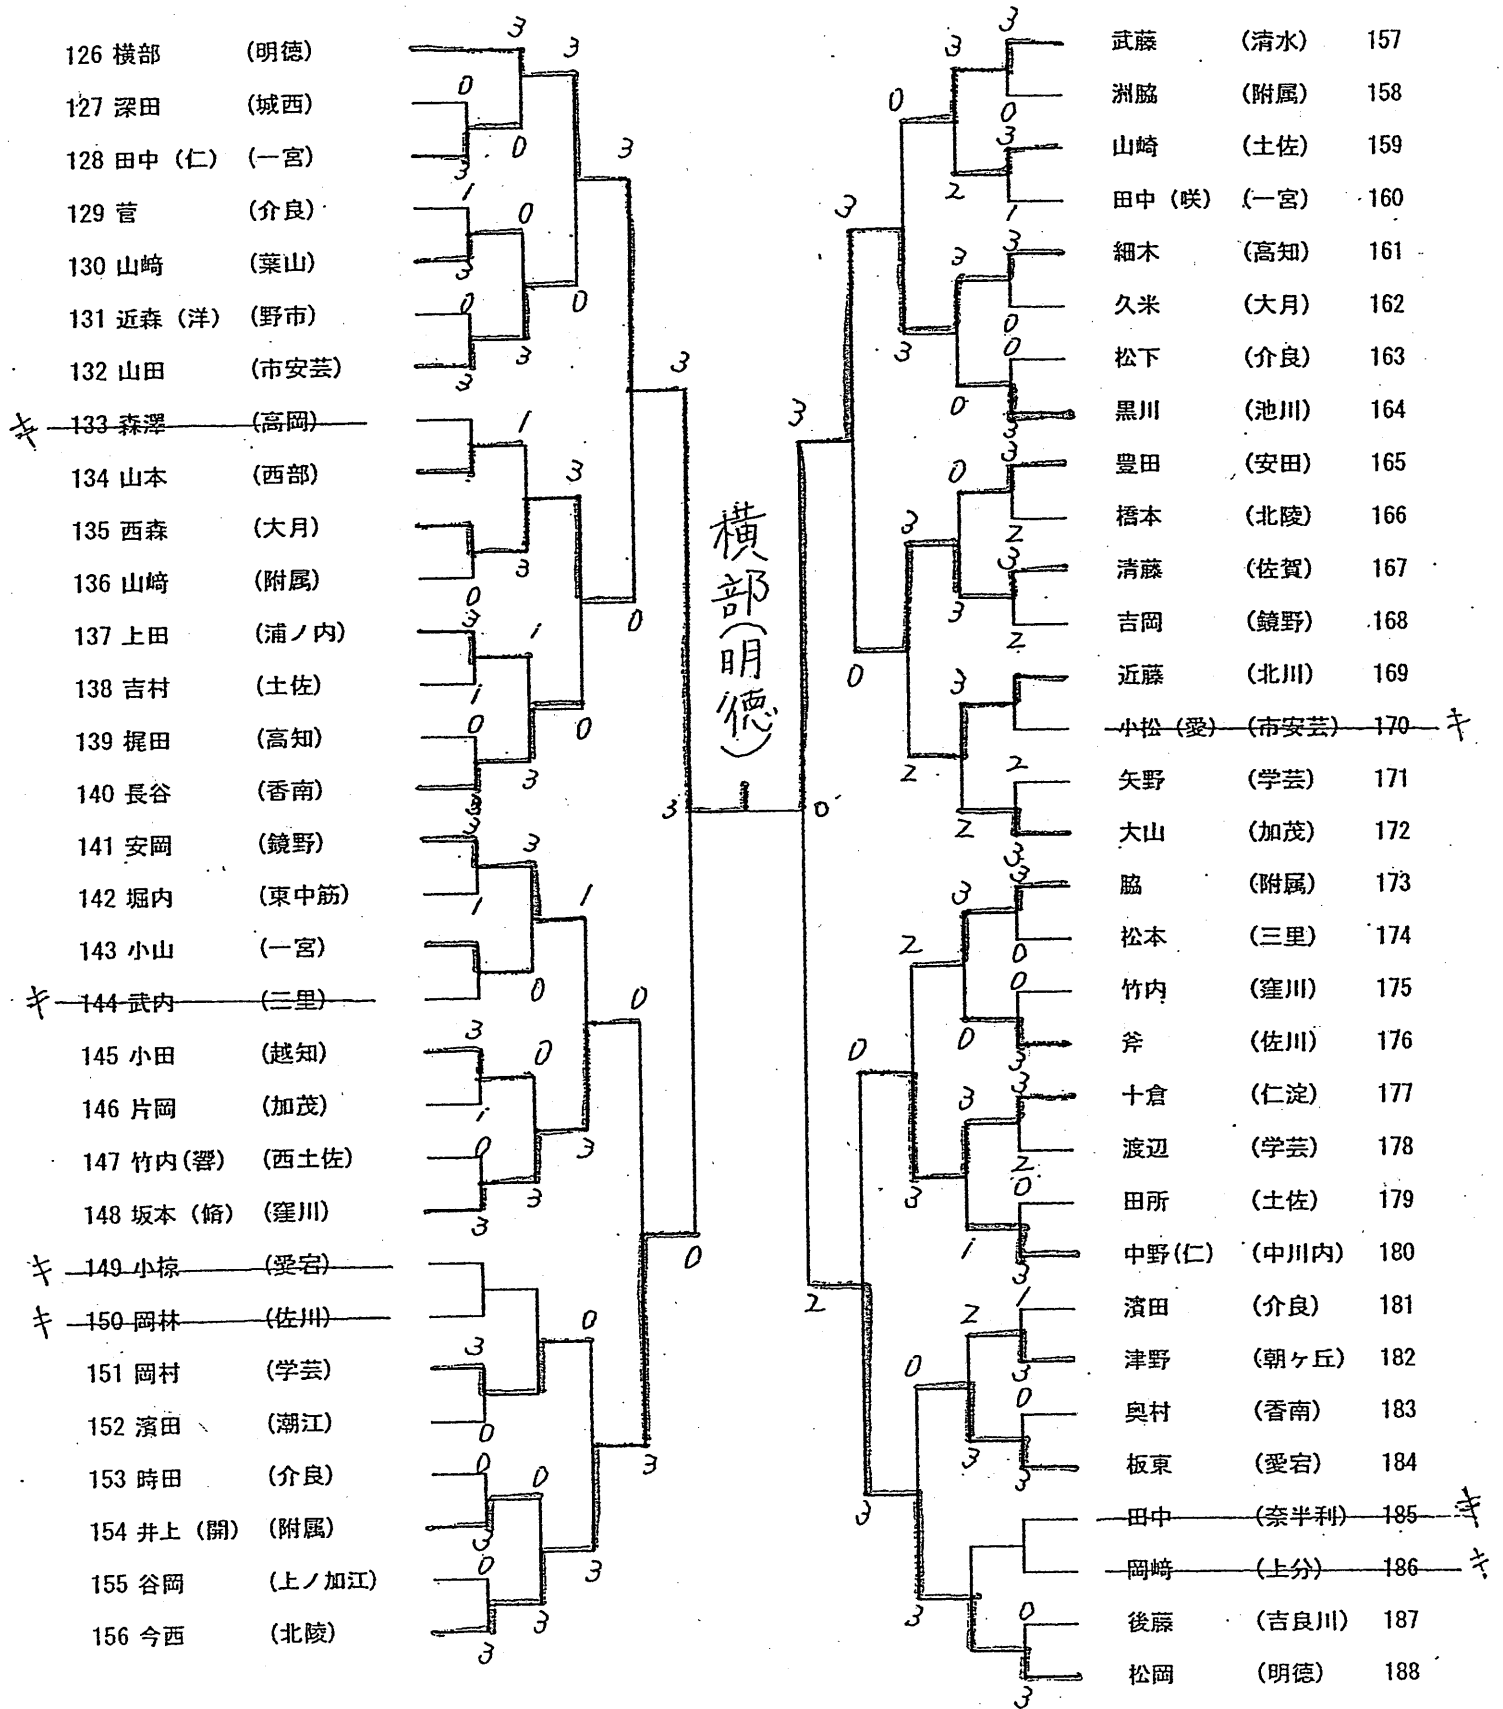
126 横部 (明徳)
127 深田 (城西)
128 田中(仁) (一宮)
129 菅 (介良)
130 山崎 (菜山)
131 近森(洋) (野市)
132 山田 (市安芸)
キ 133 森澤 (高岡)
134 山本 (西部)
135 西森 (大月)
136 山﨑 (附属)
137 上田 (浦ノ内)
138 吉村 (土佐)
139 梶田 (高知)
140 長谷 (香南)
141 安岡 (鏡野)
142 堀内 (東中筋)
143 小山 (一宮)
キ 144 武内 (三里)
145 小田 (越知)
146 片岡 (加茂)
147 竹内(習) (西土佐)
148 坂本(脩) (窪川)
キ 149 小椋 (愛宕)
キ 150 岡林 (佐川)
151 岡村 (学芸)
152 濱田 (潮江)
153 時田 (介良)
154 井上(開) (附属)
155 谷岡 (上ノ加江)
156 今西 (北陵)

横部(明徳)

武藤 (清水) 157
洲脇 (附属) 158
山崎 (土佐) 159
田中(咲) (一宮) 160
細木 (高知) 161
久米 (大月) 162
松下 (介良) 163
黒川 (池川) 164
豊田 (安田) 165
橋本 (北陵) 166
清藤 (佐賀) 167
吉岡 (鏡野) 168
近藤 (北川) 169
小松(愛) (市安芸) 170 キ
矢野 (学芸) 171
大山 (加茂) 172
脇 (附属) 173
松本 (三里) 174
竹内 (窪川) 175
斧 (佐川) 176
十倉 (仁淀) 177
渡辺 (学芸) 178
田所 (土佐) 179
中野(仁) (中川内) 180
濱田 (介良) 181
津野 (朝ヶ丘) 182
奥村 (香南) 183
板東 (愛宕) 184
田中 (奈半利) 185 キ
岡崎 (上分) 186 キ
後藤 (吉良川) 187
松岡 (明徳) 188

3 3 0 0 3 1 0 3 0 0 3 3 3 1 3 3 0 3 1 0 0 0 3 3 3 3 1 1 0 0 3 0 1 3 0 0 3 3 3 0 0 3 0 3 3 0 0 3 0 3 3 0 3 3 3
3 3 0 0 3 2 1 3 3 3 0 3 0 0 3 0 3 0 3 3 2 3 2 0 3 2 2 2 2 3 0 3 3 2 0 0 0 0 3 3 3 2 0 3 1 3 2 1 0 0 3 3 3 3 3 0 3 0 3 2